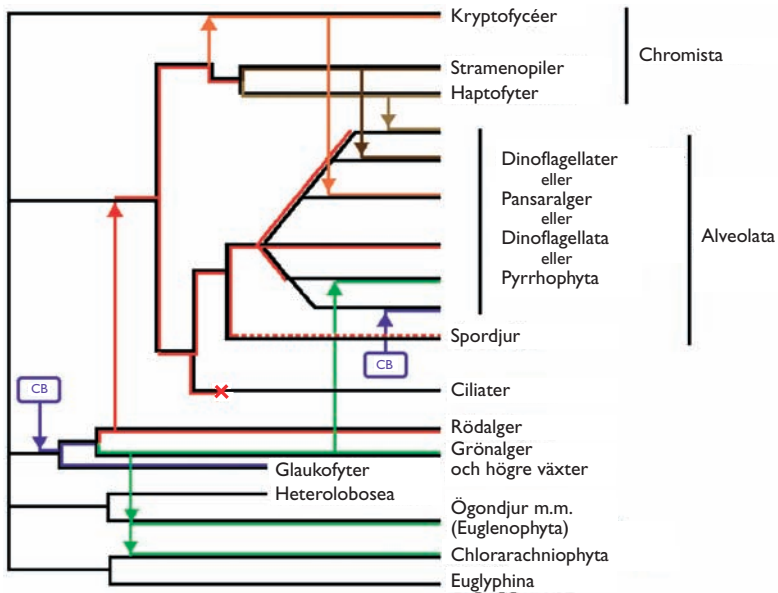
Kryptofycéer
Stramenopiler
Haptofyter
Chromista
Dinoflagellater
eller
Pansaralger
eller
Dinoflagellata
eller
Pyrrhophyta
Alveolata
Spordjur
CB
CB
Ciliater
Rödalger
Grönalger
och högre växter
Glaukofyter
Heterolobosea
Ögondjur m.m.
(Euglenophyta)
Chlorarachniophyta
Euglyphina